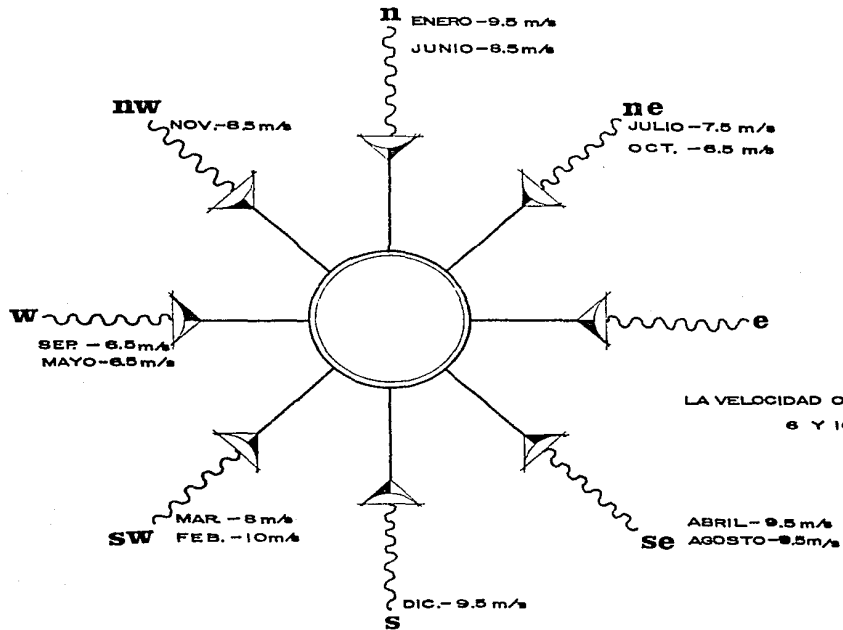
n
ENERO – 9.5 m/s
JUNIO – 8.5 m/s

nw
NOV. – 8.5 m/s

ne
JULIO – 7.5 m/s
OCT. – 8.5 m/s

w
SEP. – 6.5 m/s
MAYO – 6.5 m/s

e

LA VELOCIDAD O
6 Y 1

sw
MAR. – 8 m/s
FEB. – 10 m/s

se
ABRIL – 9.5 m/s
AGOSTO – 9.5 m/s

s
DIC. – 9.5 m/s